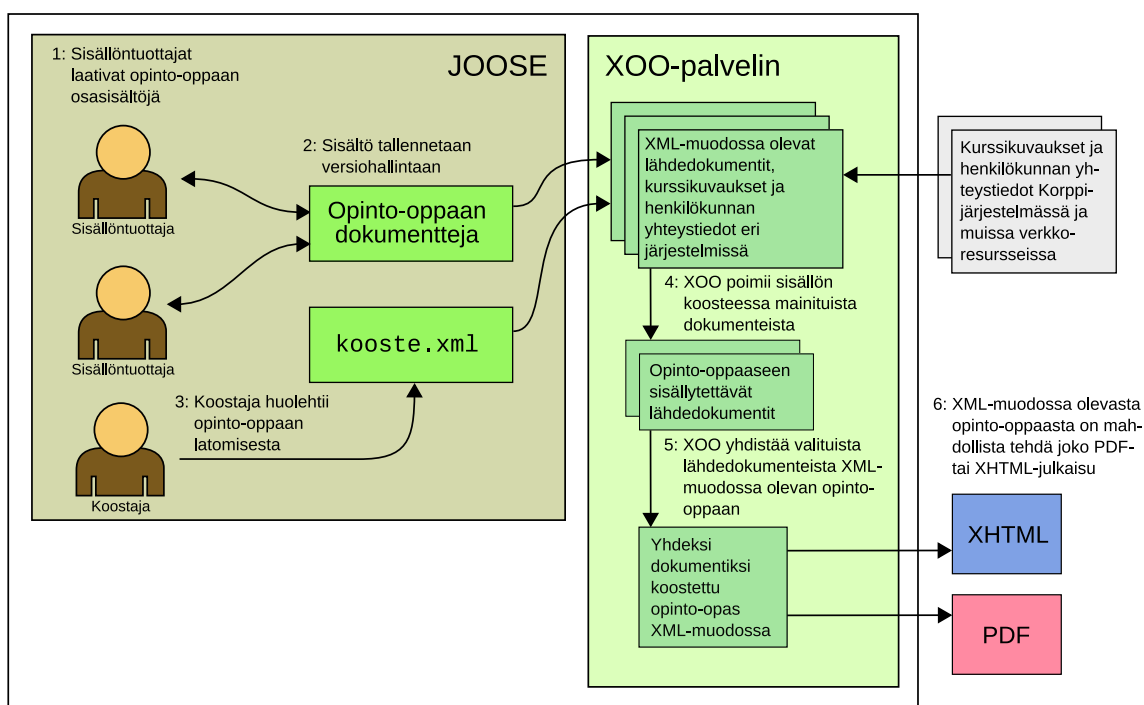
1: Sisällöntuottajat laativat opinto-oppaan osasisältöjä

JOOSE

Sisällöntuottaja

2: Sisältö tallennetaan versiohallintaan

Opinto-oppaan dokumentteja

Sisällöntuottaja

kooste.xml

3: Koostaja huolehtii opinto-oppaan latomisesta

Koostaja

XOO-palvelin

XML-muodossa olevat lähdedokumentit, kurssikuvaukset ja henkilökunnan yhteystiedot eri järjestelmissä

Kurssikuvaukset ja henkilökunnan yhteystiedot Korppi-järjestelmässä ja muissa verkkoresursseissa

4: XOO poimii sisällön koosteessa mainituista dokumenteista

Opinto-oppaaseen sisällytettävät lähdedokumentit

5: XOO yhdistää valituista lähdedokumenteista XML-muodossa olevan opinto-oppaan

6: XML-muodossa olevasta opinto-oppaasta on mahdollista tehdä joko PDF- tai XHTML-julkaisu

Yhdeksi dokumentiksi koostettu opinto-opas XML-muodossa

XHTML

PDF